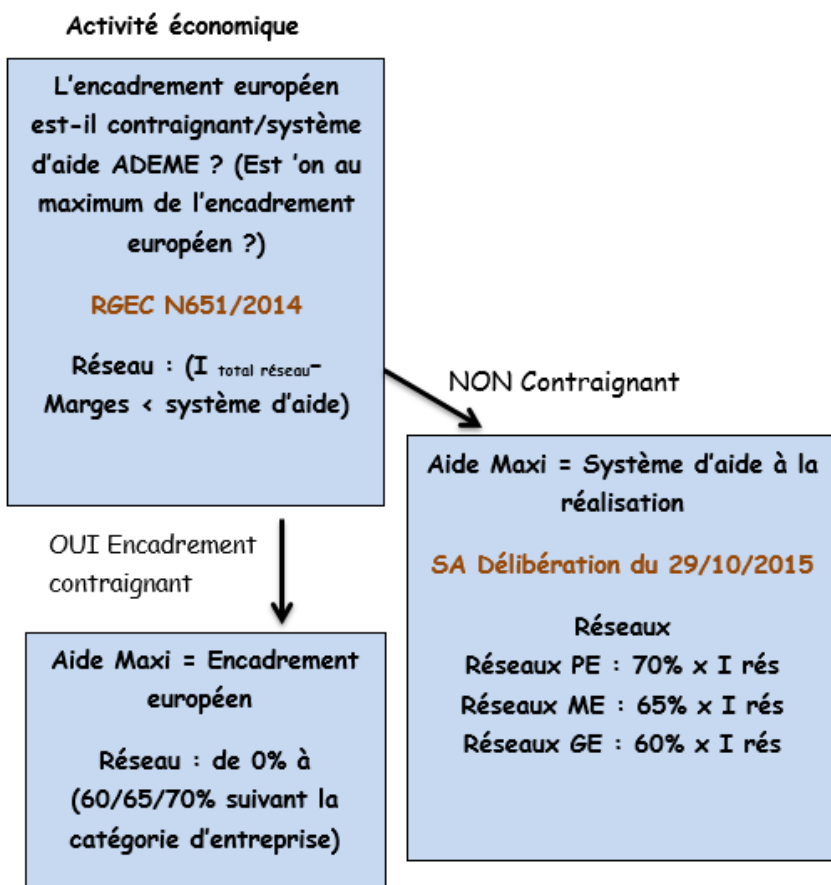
Activité économique

L'encadrement européen est-il contraignant/système d'aide ADEME ? (Est 'on au maximum de l'encadrement européen ?)

RGEC N651/2014

Réseau : (I $_{\text{total réseau}}$- Marges < système d'aide)

NON Contraignant

Aide Maxi = Système d'aide à la réalisation

SA Délibération du 29/10/2015

Réseaux
Réseaux PE : 70% x I rés
Réseaux ME : 65% x I rés
Réseaux GE : 60% x I rés

OUI Encadrement contraignant

Aide Maxi = Encadrement européen

Réseau : de 0% à (60/65/70% suivant la catégorie d'entreprise)